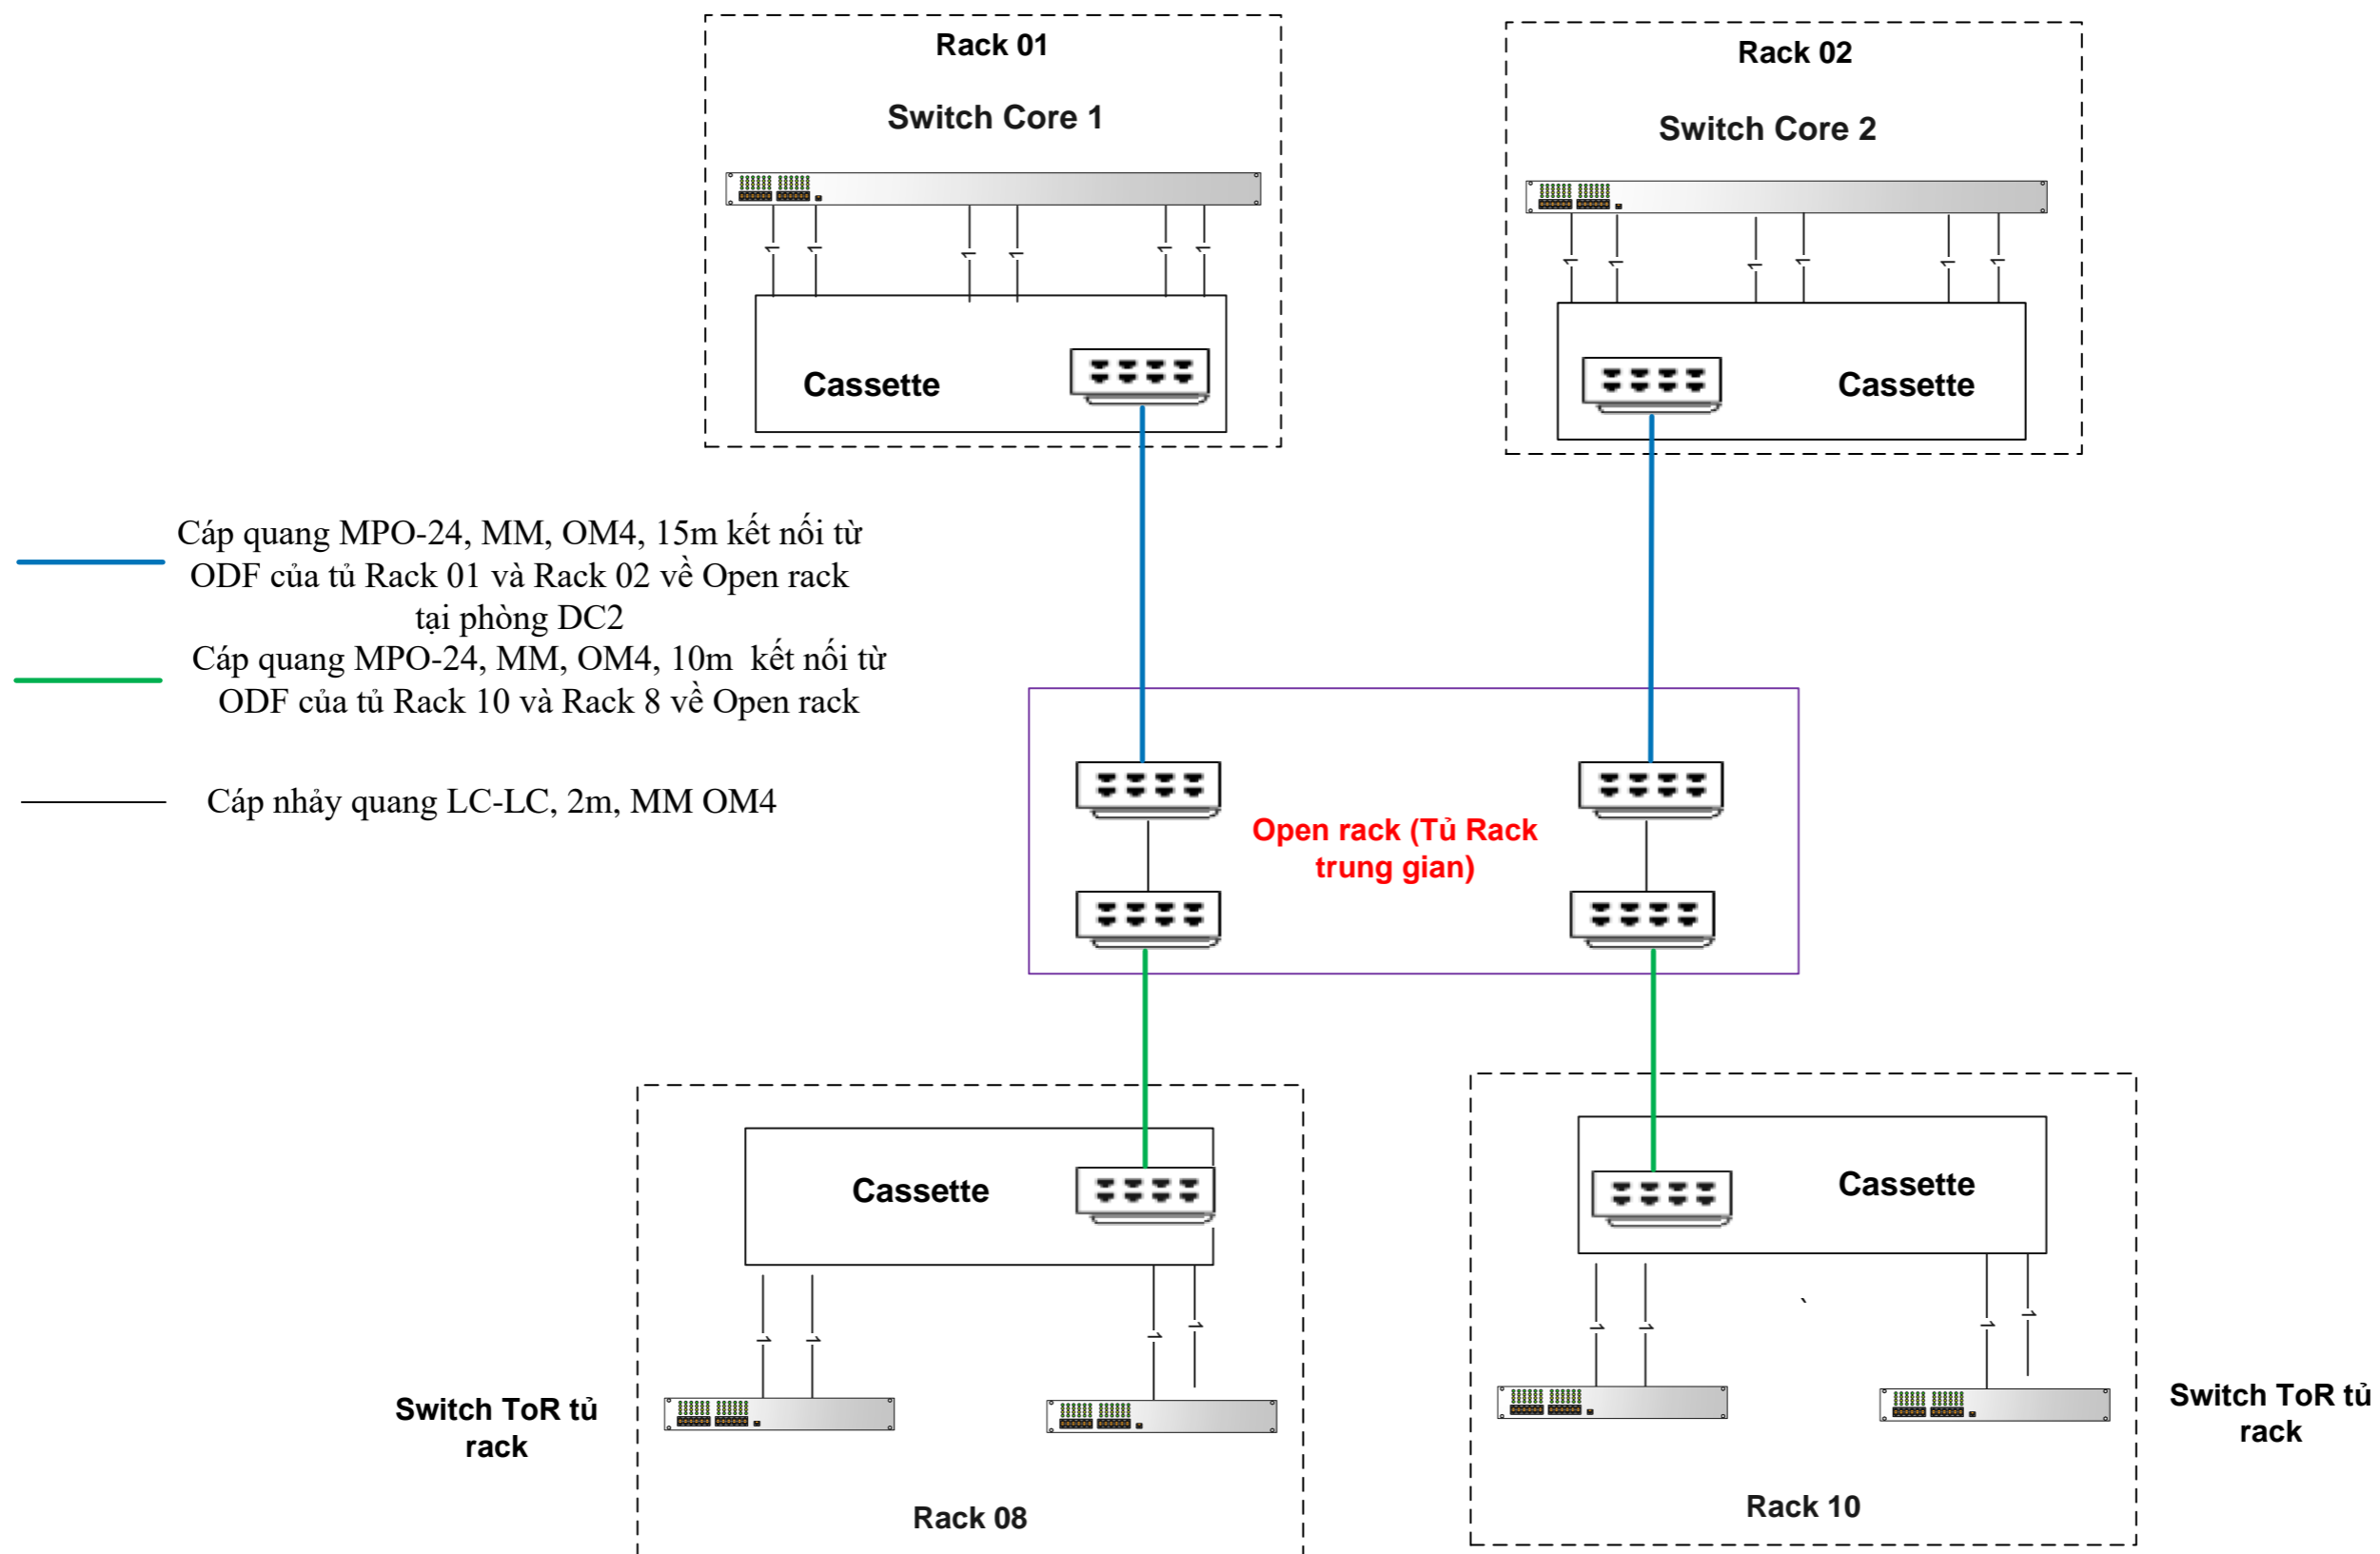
Rack 01

Switch Core 1

Cassette

Rack 02

Switch Core 2

Cassette

Cáp quang MPO-24, MM, OM4, 15m kết nối từ ODF của tủ Rack 01 và Rack 02 về Open rack tại phòng DC2

Cáp quang MPO-24, MM, OM4, 10m kết nối từ ODF của tủ Rack 10 và Rack 8 về Open rack

Cáp nhảy quang LC-LC, 2m, MM OM4

Open rack (Tủ Rack trung gian)

Cassette

Cassette

Switch ToR tủ rack

Rack 08

Switch ToR tủ rack

Rack 10